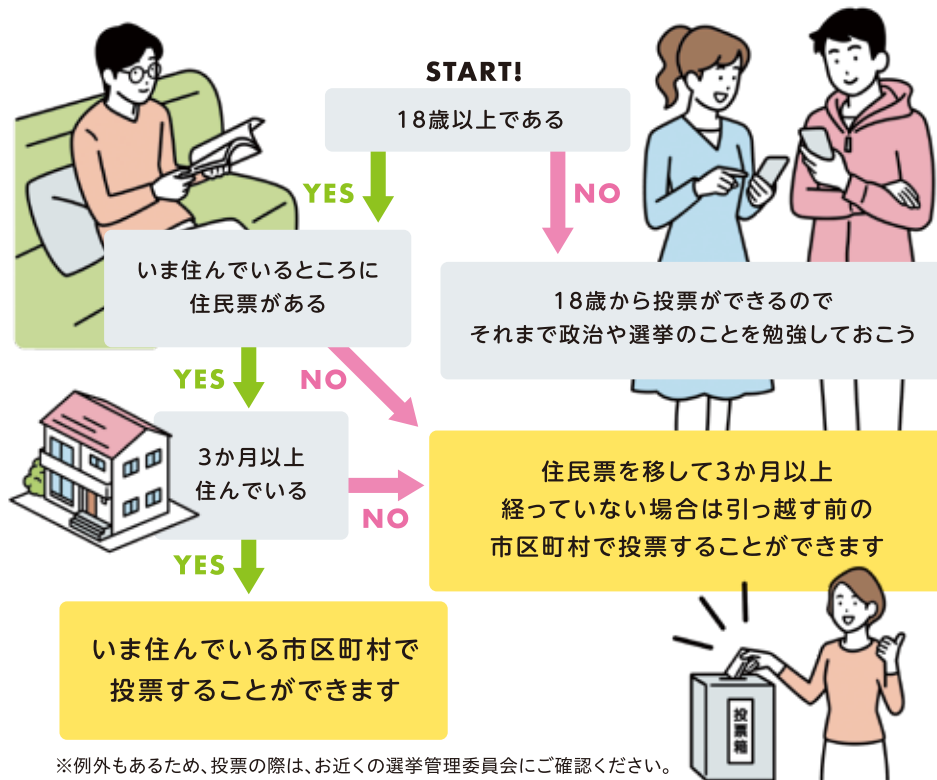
START!

18歳以上である

YES

NO

いま住んでいるところに住民票がある

18歳から投票ができるのでそれまで政治や選挙のことを勉強しておこう

YES

NO

3か月以上住んでいる

NO

住民票を移して3か月以上経っていない場合は引っ越す前の市区町村で投票することができます

YES

いま住んでいる市区町村で投票することができます

投票箱

※例外もあるため、投票の際は、お近くの選挙管理委員会にご確認ください。